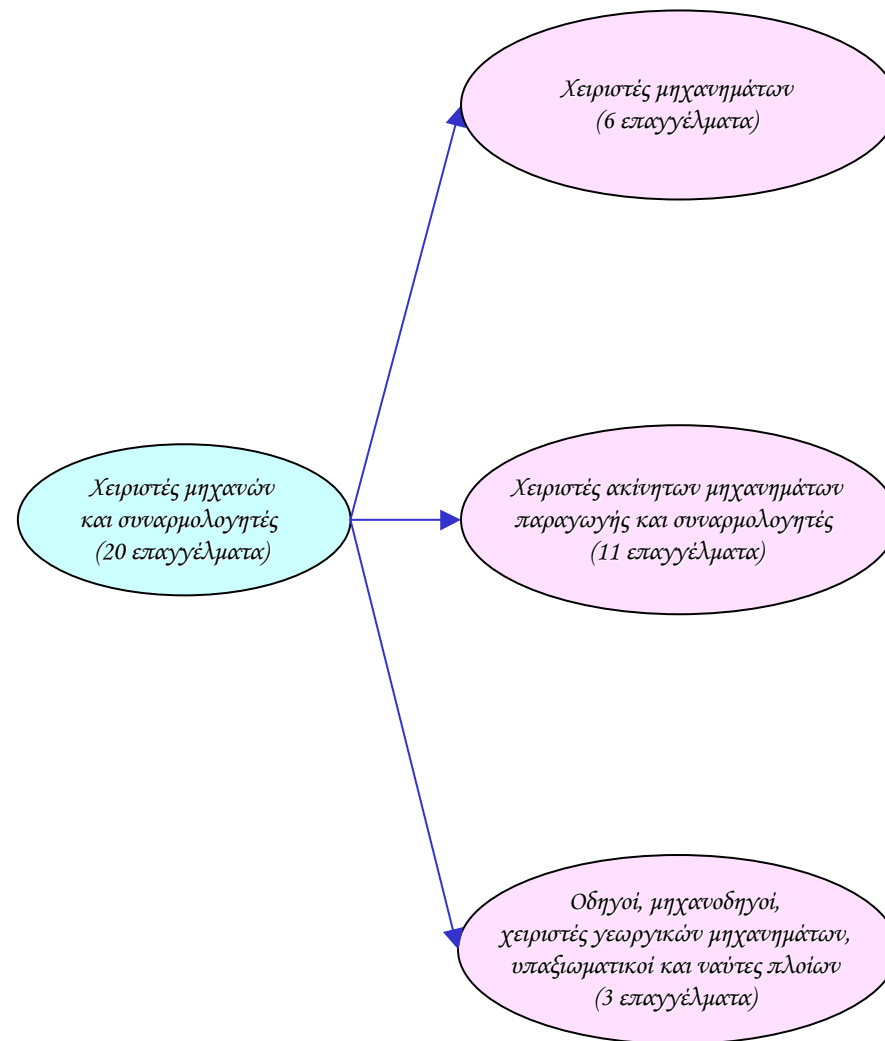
Χειριστές μηχανών και συναρμολογητές (20 επαγγέλματα)

Χειριστές μηχανημάτων (6 επαγγέλματα)

Χειριστές ακίνητων μηχανημάτων παραγωγής και συναρμολογητές (11 επαγγέλματα)

Οδηγοί, μηχανοδηγοί, χειριστές γεωργικών μηχανημάτων, υπαξιωματικοί και ναύτες πλοίων (3 επαγγέλματα)